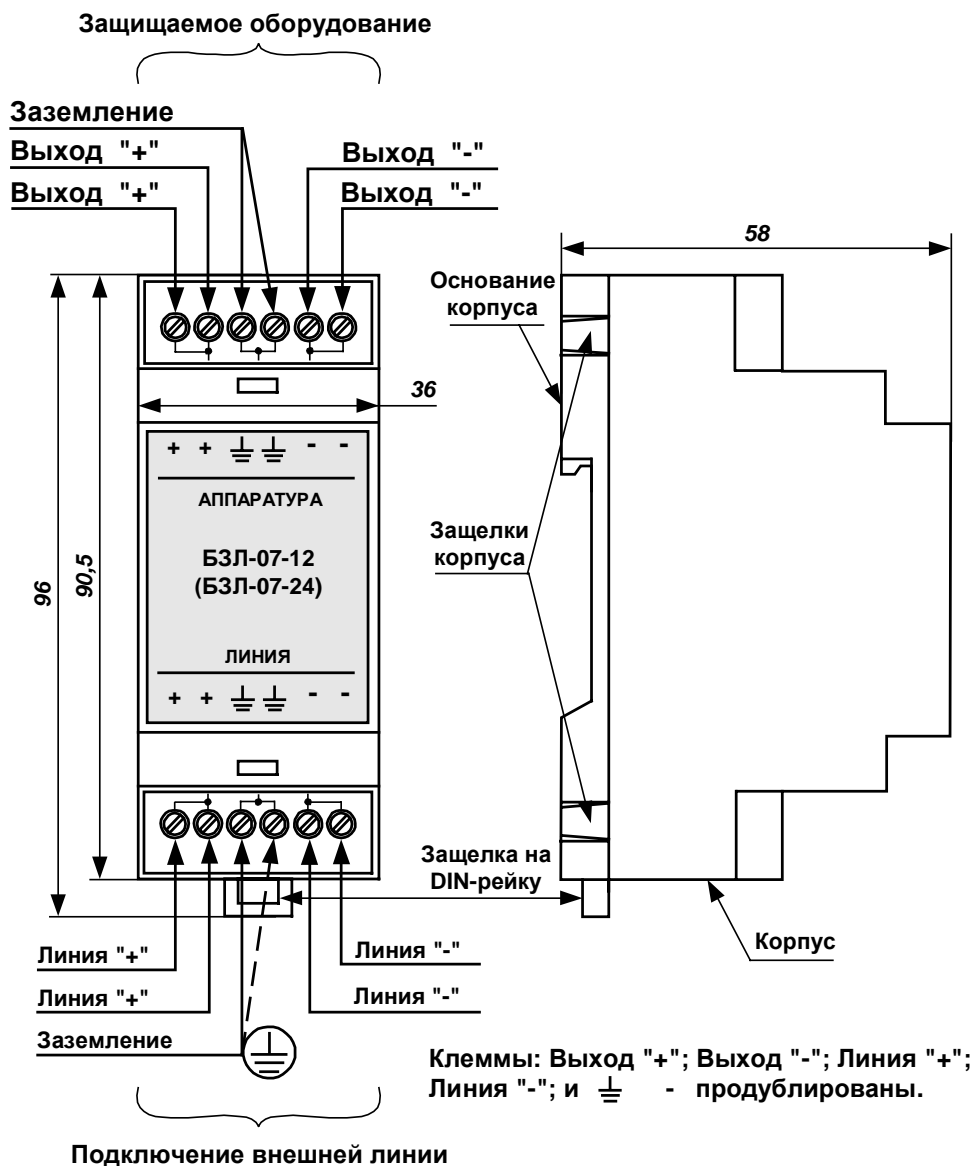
Защищаемое оборудование

Заземление

Выход "+"

Выход "+"

Выход "-"

Выход "-"

58

Основание корпуса

36

+ + ⏚ ⏚ - -

АППАРАТУРА

БЗЛ-07-12
(БЗЛ-07-24)

ЛИНИЯ

+ + ⏚ ⏚ - -

96

90,5

Защелки корпуса

Защелка на DIN-рейку

Линия "+"

Линия "+"

Заземление

Линия "-"

Линия "-"

Корпус

Клеммы: Выход "+"; Выход "-"; Линия "+"; Линия "-"; и ⏚ - продублированы.

Подключение внешней линии